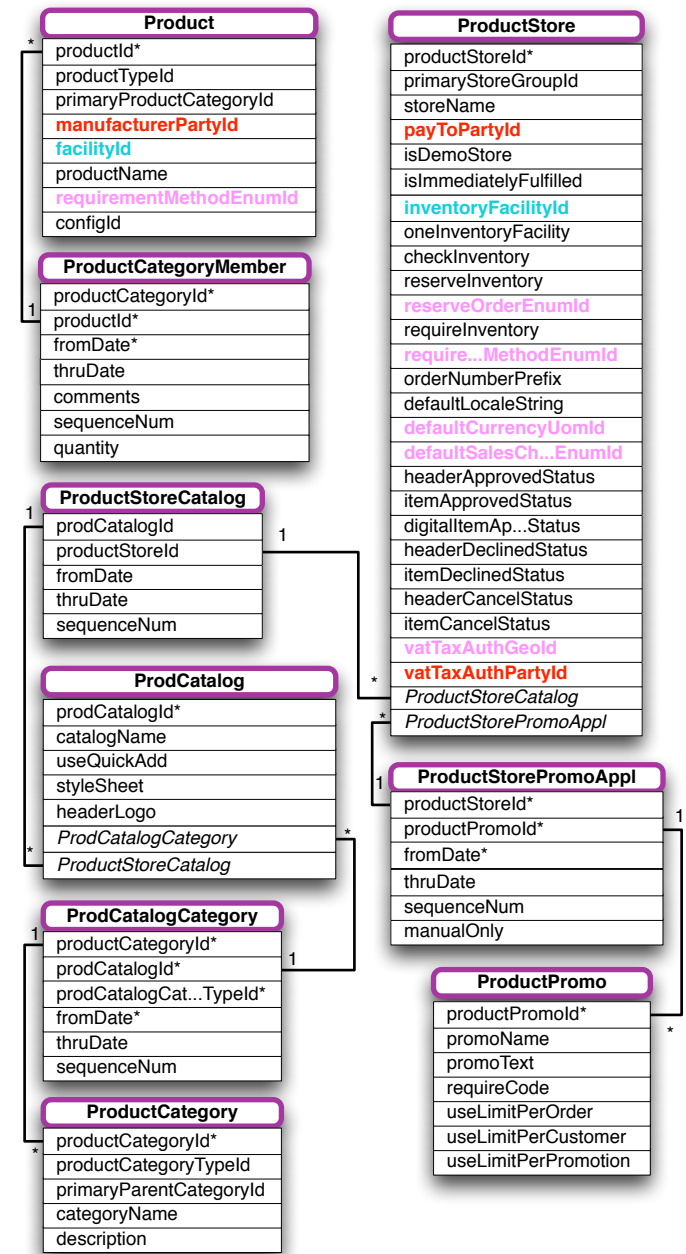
Product
productId*
productTypeId
primaryProductCategoryId
manufacturerPartyId
facilityId
productName
requirementMethodEnumId
configId

ProductCategoryMember
productCategoryId*
productId*
fromDate*
thruDate
comments
sequenceNum
quantity

ProductStoreCatalog
prodCatalogId
productStoreId
fromDate
thruDate
sequenceNum

ProdCatalog
prodCatalogId*
catalogName
useQuickAdd
styleSheet
headerLogo
ProdCatalogCategory
ProductStoreCatalog

ProdCatalogCategory
productCategoryId*
prodCatalogId*
prodCatalogCat...TypeId*
fromDate*
thruDate
sequenceNum

ProductCategory
productCategoryId*
productCategoryTypeId
primaryParentCategoryId
categoryName
description

ProductStore
productStoreId*
primaryStoreGroupId
storeName
payToPartyId
isDemoStore
isImmediatelyFulfilled
inventoryFacilityId
oneInventoryFacility
checkInventory
reserveInventory
reserveOrderEnumId
requireInventory
require...MethodEnumId
orderNumberPrefix
defaultLocaleString
defaultCurrencyUomId
defaultSalesCh...EnumId
headerApprovedStatus
itemApprovedStatus
digitalItemAp...Status
headerDeclinedStatus
itemDeclinedStatus
headerCancelStatus
itemCancelStatus
vatTaxAuthGeoId
vatTaxAuthPartyId
ProductStoreCatalog
ProductStorePromoAppl

ProductStorePromoAppl
productStoreId*
productPromoId*
fromDate*
thruDate
sequenceNum
manualOnly

ProductPromo
productPromoId*
promoName
promoText
requireCode
useLimitPerOrder
useLimitPerCustomer
useLimitPerPromotion

* 1 1 * 1 * * 1 * 1 * 1 1 * 1 *